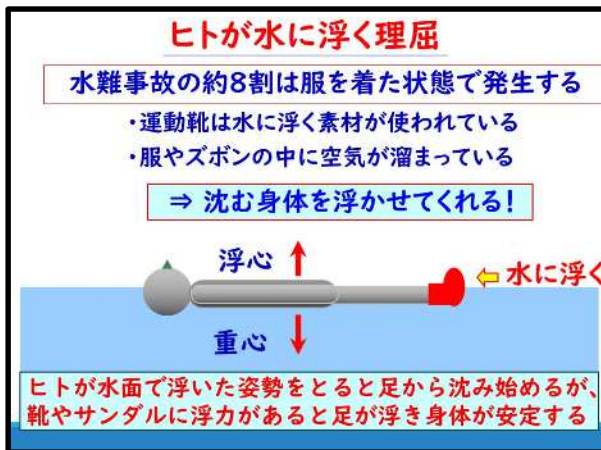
ヒトが水に浮く理屈

水難事故の約8割は服を着た状態で発生する

・運動靴は水に浮く素材が使われている
・服やズボンの中に空気が溜まっている

⇒ 沈む身体を浮かせてくれる!

浮心

⇦ 水に浮く

重心

ヒトが水面で浮いた姿勢をとると足から沈み始めるが、靴やサンダルに浮力があると足が浮き身体が安定する